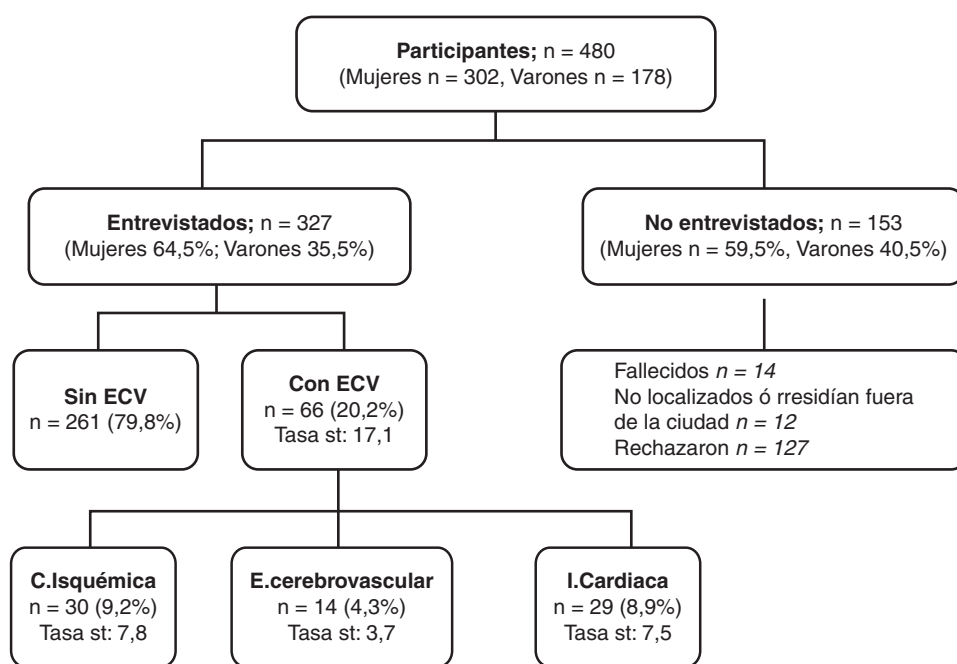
**Participantes;** n = 480
(Mujeres n = 302, Varones n = 178)

**Entrevistados;** n = 327
(Mujeres 64,5%; Varones 35,5%)

**No entrevistados;** n = 153
(Mujeres n = 59,5%, Varones 40,5%)

**Sin ECV**
n = 261 (79,8%)

**Con ECV**
n = 66 (20,2%)
Tasa st: 17,1

Fallecidos *n = 14*
No localizados ó rresidían fuera de la ciudad *n = 12*
Rechazaron *n = 127*

**C.Isquémica**
n = 30 (9,2%)
Tasa st: 7,8

**E.cerebrovascular**
n = 14 (4,3%)
Tasa st: 3,7

**I.Cardiaca**
n = 29 (8,9%)
Tasa st: 7,5